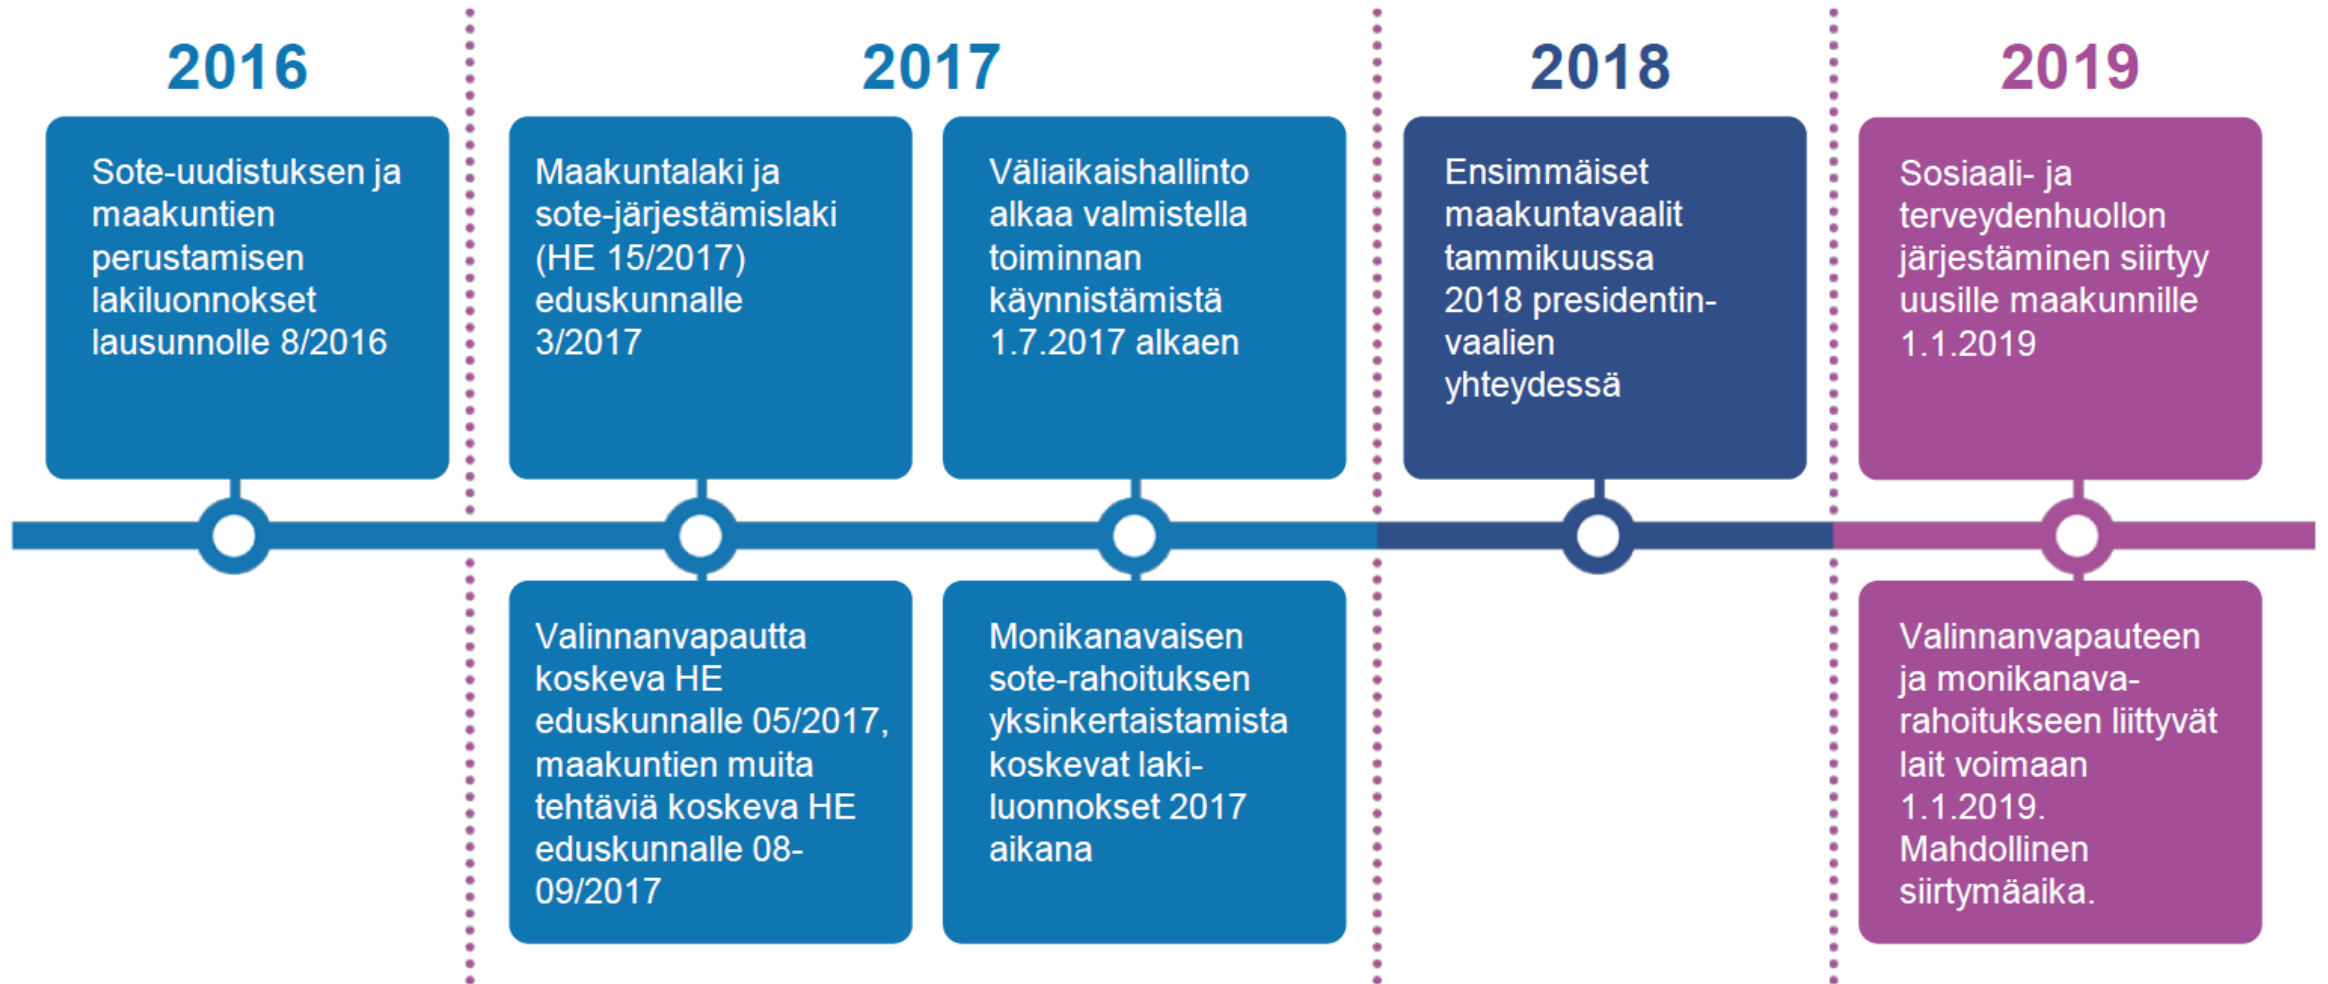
2016

Sote-uudistuksen ja maakuntien perustamisen lakiluonnokset lausunnolle 8/2016

2017

Maakuntalaki ja sote-järjestämislaki (HE 15/2017) eduskunnalle 3/2017

Valinnanvapautta koskeva HE eduskunnalle 05/2017, maakuntien muita tehtäviä koskeva HE eduskunnalle 08-09/2017

Väliaikaishallinto alkaa valmistella toiminnan käynnistämistä 1.7.2017 alkaen

Monikanavaisen sote-rahoituksen yksinkertaistamista koskevat laki-luonnokset 2017 aikana

2018

Ensimmäiset maakuntavaalit tammikuussa 2018 presidentin-vaalien yhteydessä

2019

Sosiaali- ja terveydenhuollon järjestäminen siirtyy uusille maakunnille 1.1.2019

Valinnanvapauteen ja monikanava-rahoitukseen liittyvät lait voimaan 1.1.2019. Mahdollinen siirtymäaika.